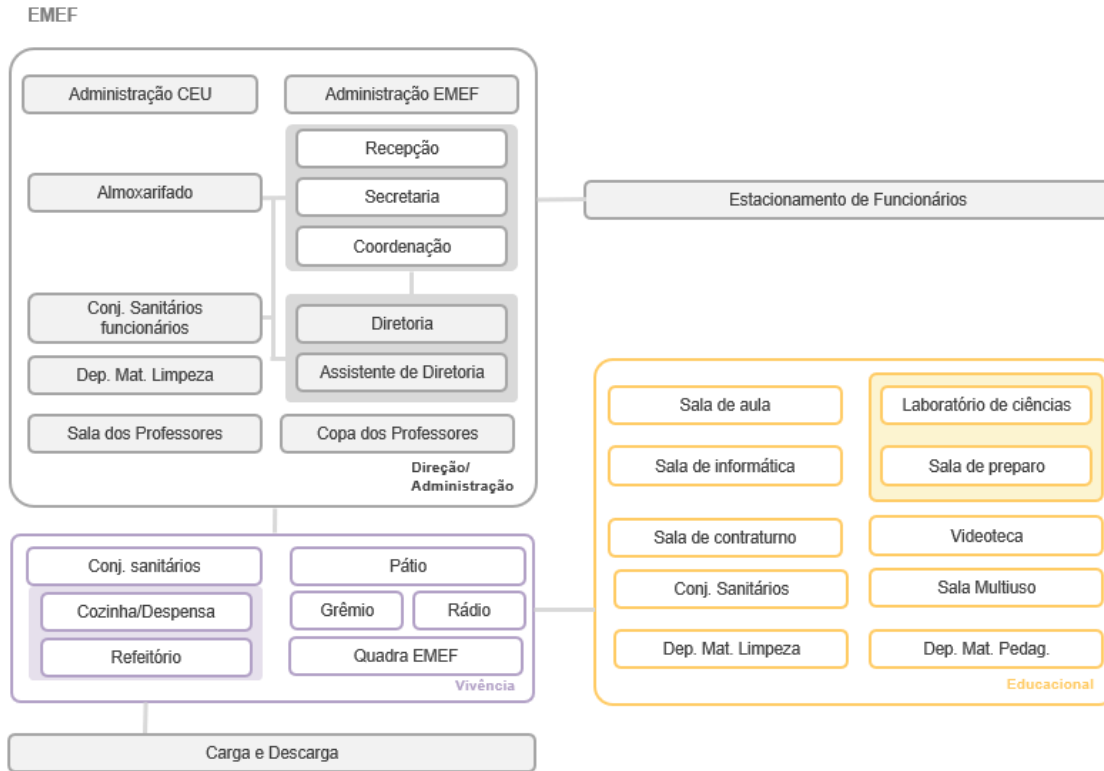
EMEF

Administração CEU
Administração EMEF
Recepção
Secretaria
Coordenação
Almoxarifado
Conj. Sanitários funcionários
Diretoria
Assistente de Diretoria
Dep. Mat. Limpeza
Sala dos Professores
Copa dos Professores
Direção/ Administração

Estacionamento de Funcionários

Sala de aula
Laboratório de ciências
Sala de informática
Sala de preparo
Sala de contraturno
Videoteca
Conj. Sanitários
Sala Multiuso
Dep. Mat. Limpeza
Dep. Mat. Pedag.
Educacional

Conj. sanitários
Pátio
Cozinha/Despensa
Grêmio
Rádio
Refeitório
Quadra EMEF
Vivência

Carga e Descarga